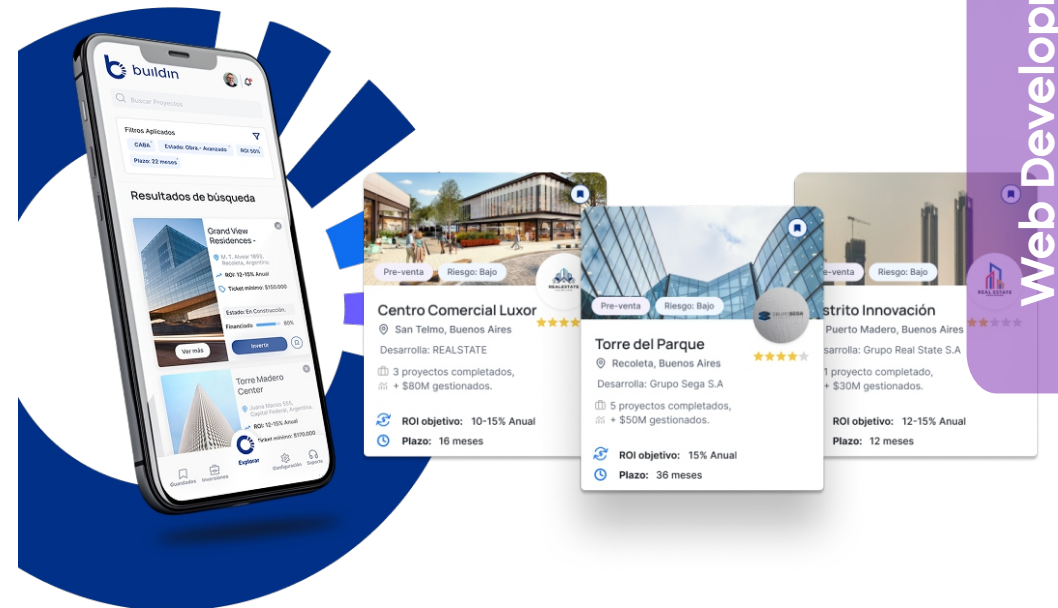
buildin

Buscar Proyectos

Filtros Aplicados
CABA
Estado: Obra - Avanzado
ROI 50%
Plazo: 22 meses

Resultados de búsqueda

Grand View Residences -
M. T. Alvear 1893, Recoleta, Argentina.
ROI: 12-15% Anual
Ticket mínimo: $150.000
Estado: En Construcción.
Financiado 80%
Ver más
Invertir

Torre Madero Center
Juana Manso 555, Capital Federal, Argentina.
ROI: 12-15% Anual
Ticket mínimo: $170.000

Guardados
Inversiones
Explorar
Configuración
Soporte

Pre-venta
Riesgo: Bajo
REALSTATE
Centro Comercial Luxor
San Telmo, Buenos Aires
Desarrolla: REALSTATE
3 proyectos completados,
+ $80M gestionados.
ROI objetivo: 10-15% Anual
Plazo: 16 meses

Pre-venta
Riesgo: Bajo
GRUPO SEGA
Torre del Parque
Recoleta, Buenos Aires
Desarrolla: Grupo Sega S.A
5 proyectos completados,
+ $50M gestionados.
ROI objetivo: 15% Anual
Plazo: 36 meses

Pre-venta
Riesgo: Bajo
REAL STATE
strito Innovación
Puerto Madero, Buenos Aires
Desarrolla: Grupo Real State S.A
1 proyecto completado,
+ $30M gestionados.
ROI objetivo: 12-15% Anual
Plazo: 12 meses

Web Develop